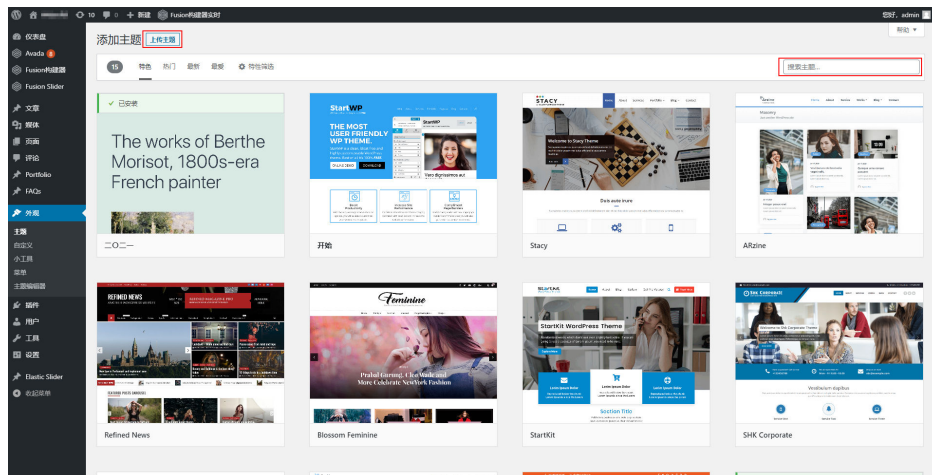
10 0 + 新建 Fusion构建器实时
您好，admin
帮助

仪表盘
Avada
Fusion构建器
Fusion Slider
文章
媒体
页面
评论
Portfolio
FAQs
外观
主题
自定义
小工具
菜单
主题编辑器
插件
用户
工具
设置
Elastic Slider
收起菜单

添加主题 上传主题

15 特色 热门 最新 最爱 特性筛选

搜索主题...

已安装
The works of Berthe Morisot, 1800s-era French painter
二〇二一

StartWP
THE MOST USER FRIENDLY WP THEME.
开始

STACY
Welcome to Stacy Theme
Stacy

ARzine

REFINED NEWS
Refined News

Feminine
Blossom Feminine

StartKit
StartKit WordPress Theme
Section Title
StartKit

SHK Corporate
SHK Corporate